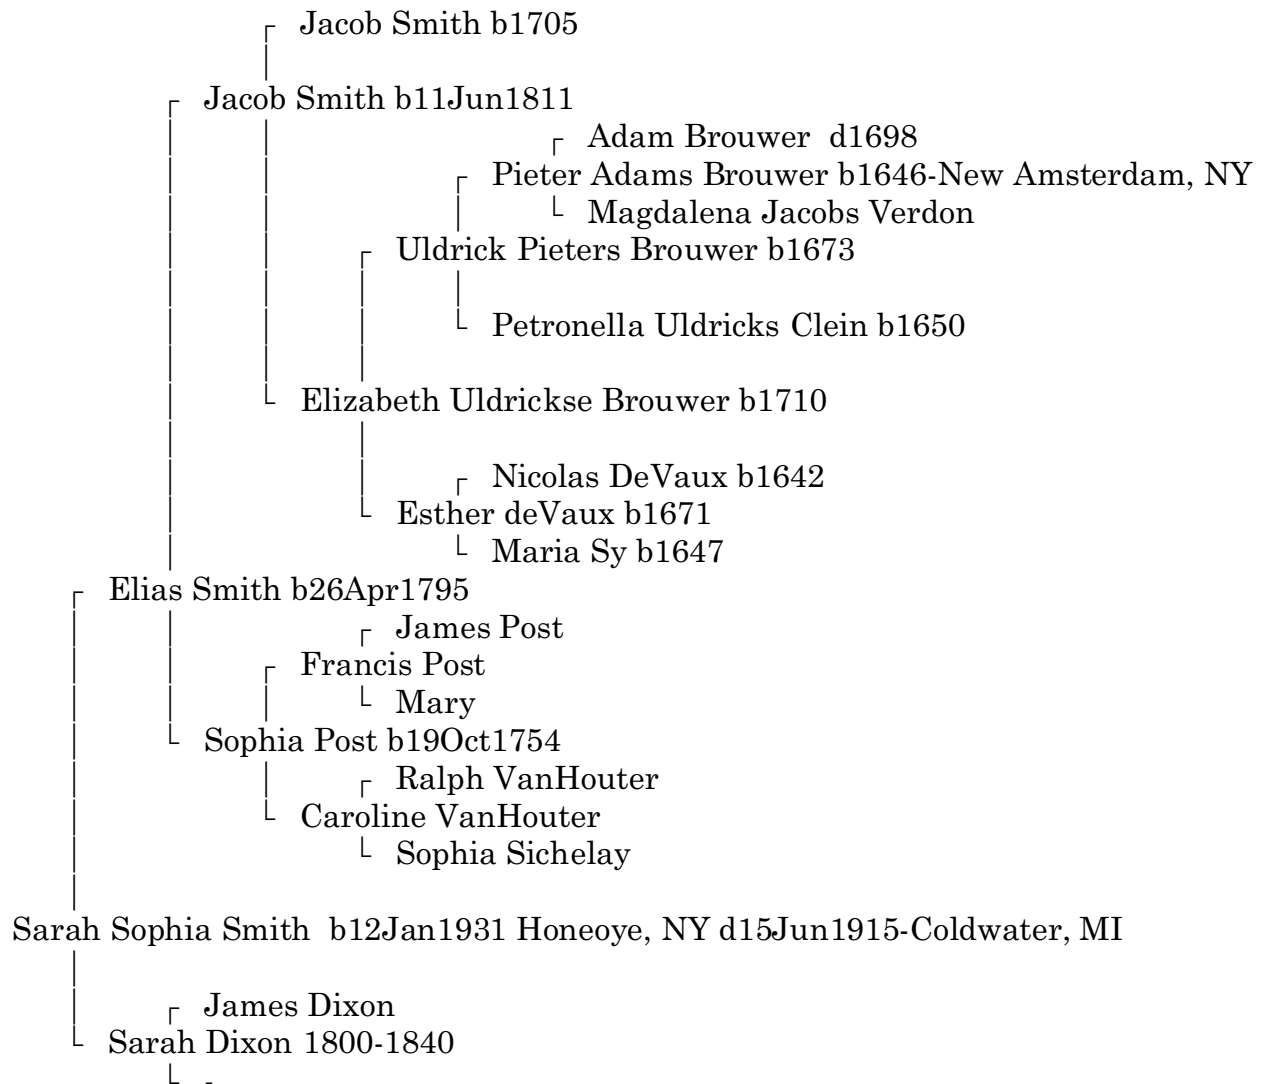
Jacob Smith b1705

Jacob Smith b11Jun1811

Adam Brouwer d1698

Pieter Adams Brouwer b1646-New Amsterdam, NY

Magdalena Jacobs Verdon

Uldrick Pieters Brouwer b1673

Petronella Uldricks Clein b1650

Elizabeth Uldrickse Brouwer b1710

Nicolas DeVaux b1642

Esther deVaux b1671

Maria Sy b1647

Elias Smith b26Apr1795

James Post

Francis Post

Mary

Sophia Post b19Oct1754

Ralph VanHouter

Caroline VanHouter

Sophia Sichelay

Sarah Sophia Smith b12Jan1931 Honeoye, NY d15Jun1915-Coldwater, MI

James Dixon

Sarah Dixon 1800-1840